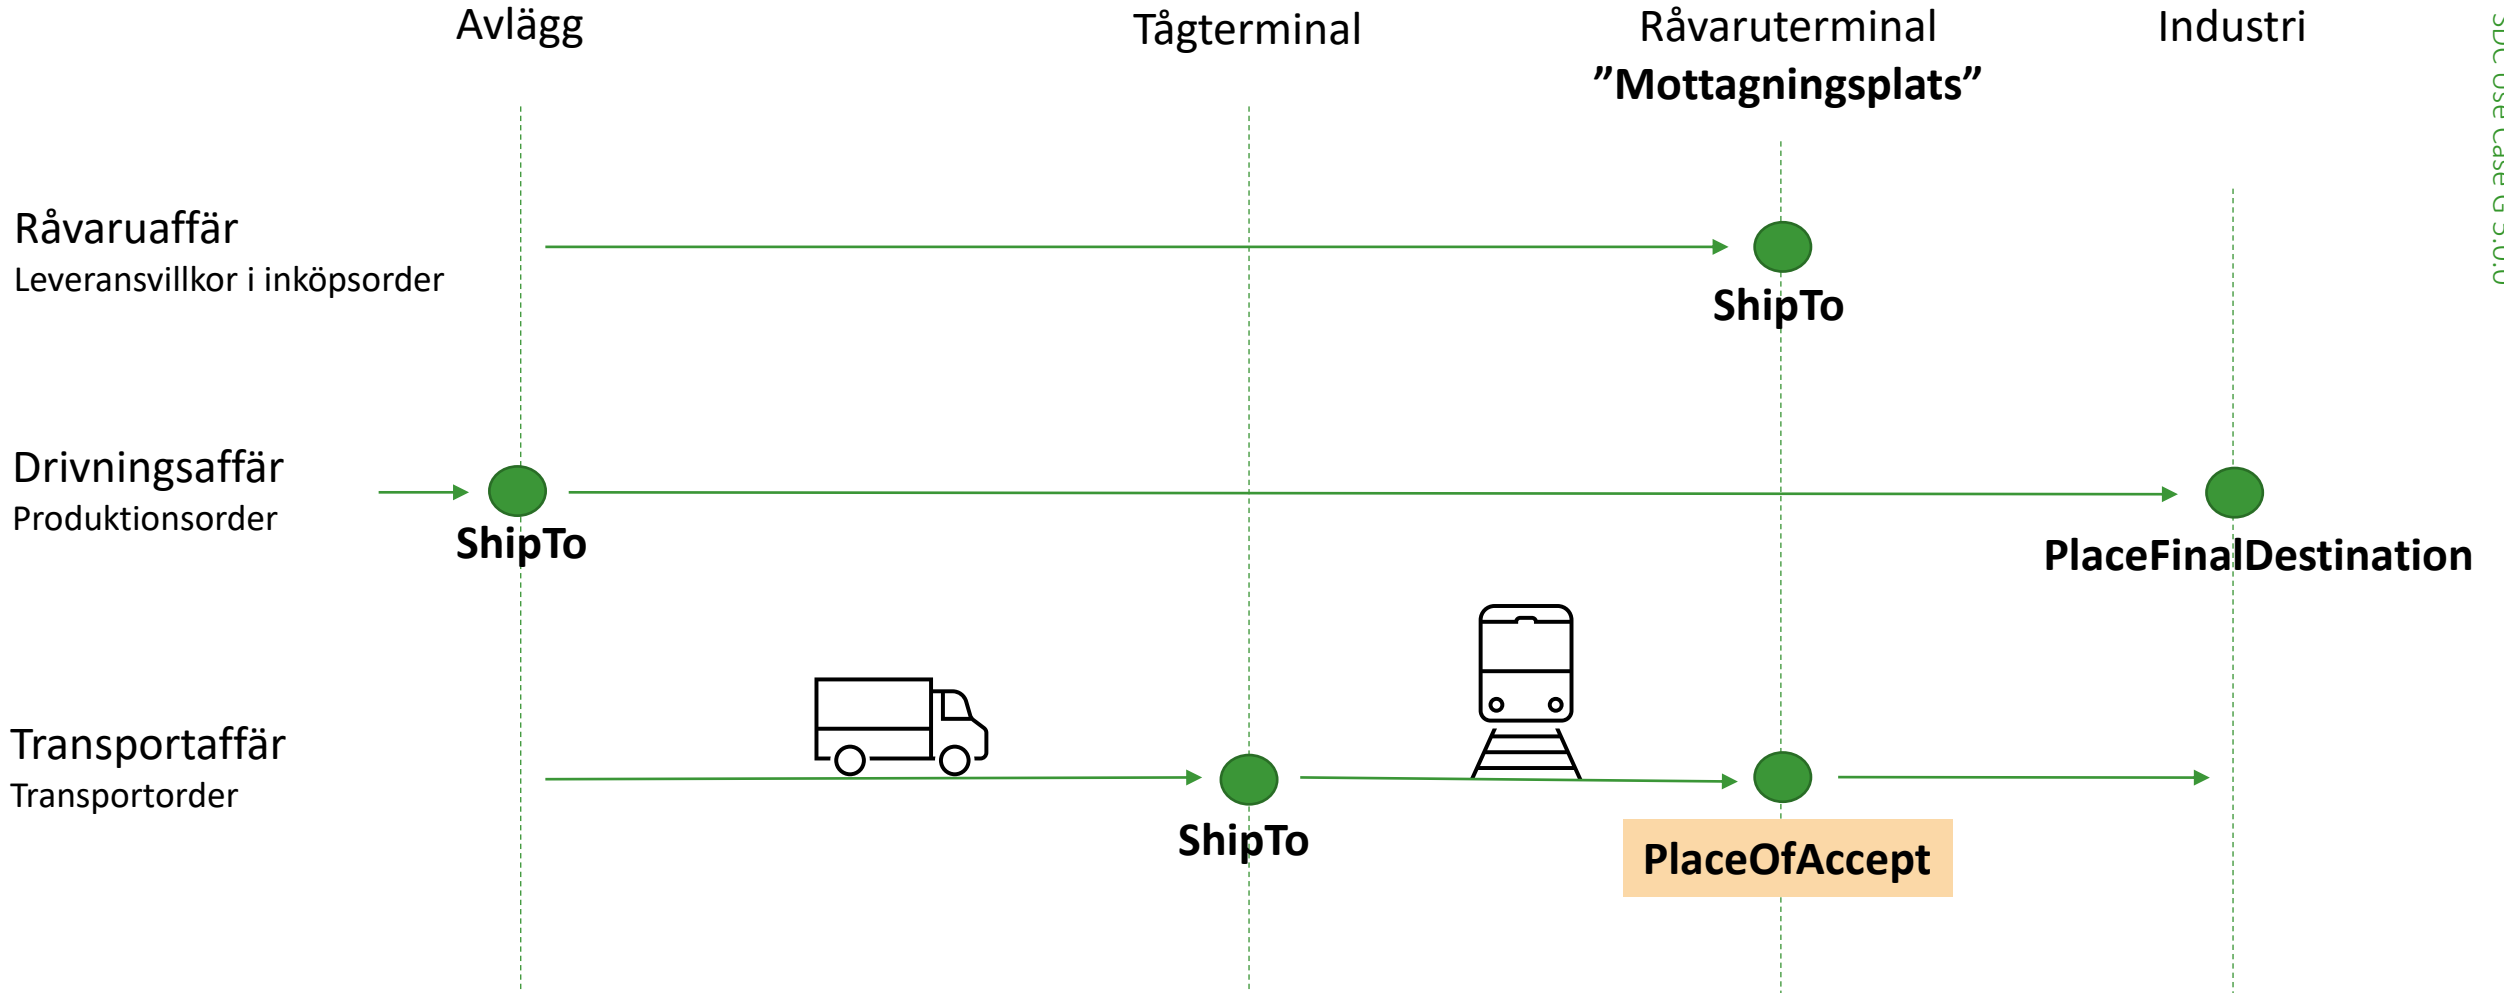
Avlägg

Tågterminal

Råvaruterminal
”Mottagningsplats”

Industri

Råvaruaffär
Leveransvillkor i inköpsorder

ShipTo

Drivningsaffär
Produktionsorder

ShipTo

PlaceFinalDestination

Transportaffär
Transportorder

ShipTo

PlaceOfAccept

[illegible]